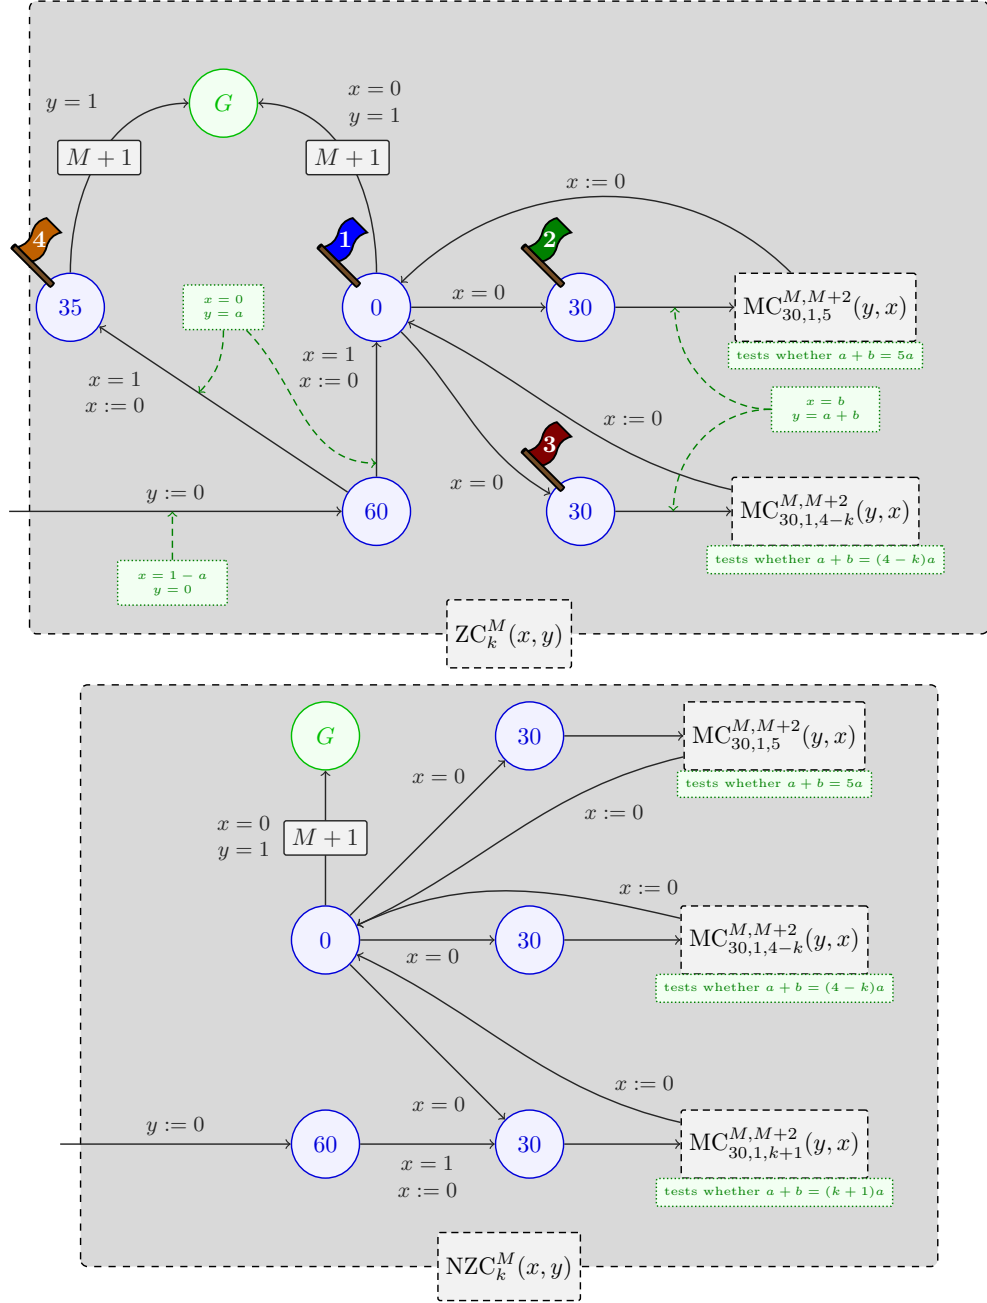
$y = 1$

$G$

$x = 0$
$y = 1$

$M + 1$

$M + 1$

$x := 0$

4

1

2

35

0

30

$\text{MC}^{M,M+2}_{30,1,5}(y, x)$

$x = 0$
$y = a$

$x = 0$

tests whether $a + b = 5a$

$x = 1$
$x := 0$

$x = 1$
$x := 0$

$x = b$
$y = a + b$

$x := 0$

3

$y := 0$

60

$x = 0$

30

$\text{MC}^{M,M+2}_{30,1,4-k}(y, x)$

tests whether $a + b = (4 - k)a$

$x = 1 - a$
$y = 0$

$\text{ZC}^{M}_{k}(x, y)$

$G$

30

$\text{MC}^{M,M+2}_{30,1,5}(y, x)$

$x = 0$

tests whether $a + b = 5a$

$x := 0$

$x = 0$
$y = 1$

$M + 1$

$x := 0$

0

30

$\text{MC}^{M,M+2}_{30,1,4-k}(y, x)$

$x = 0$

tests whether $a + b = (4 - k)a$

$x := 0$

$x = 0$

$y := 0$

60

30

$\text{MC}^{M,M+2}_{30,1,k+1}(y, x)$

$x = 1$
$x := 0$

tests whether $a + b = (k + 1)a$

$\text{NZC}^{M}_{k}(x, y)$